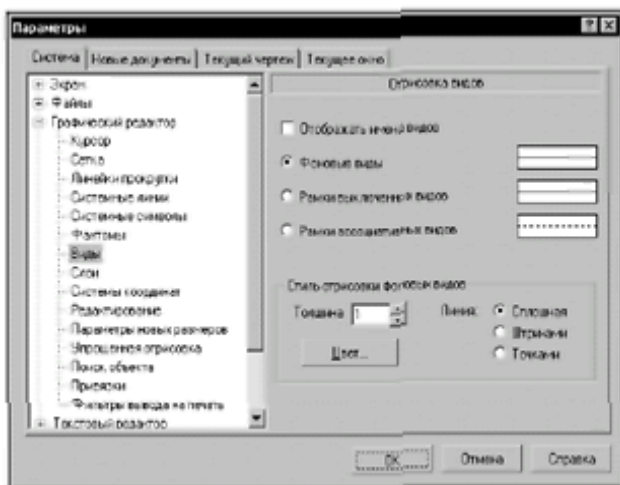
Параметры

Система | Новые документы | Текущий чертеж | Текущее окно

Экран
Файлы
Графический редактор
Курсор
Сетка
Линейки прокрутки
Системные линии
Системные символы
Фантомы
Виды
Слои
Системы координат
Редактирование
Параметры новых размеров
Упрощенная отрисовка
Поиск объекта
Привязки
Фильтры вывода на печать
Текстовый редактор

Отрисовка видов

Отображать имена видов

Фоновые виды

Рамки выключенных видов

Рамки вспомогательных видов

Стиль отрисовки фоновых видов

Толщина 1

Линия: Сплошная
Штрихами
Точками

Цвет...

ОК | Отмена | Справка